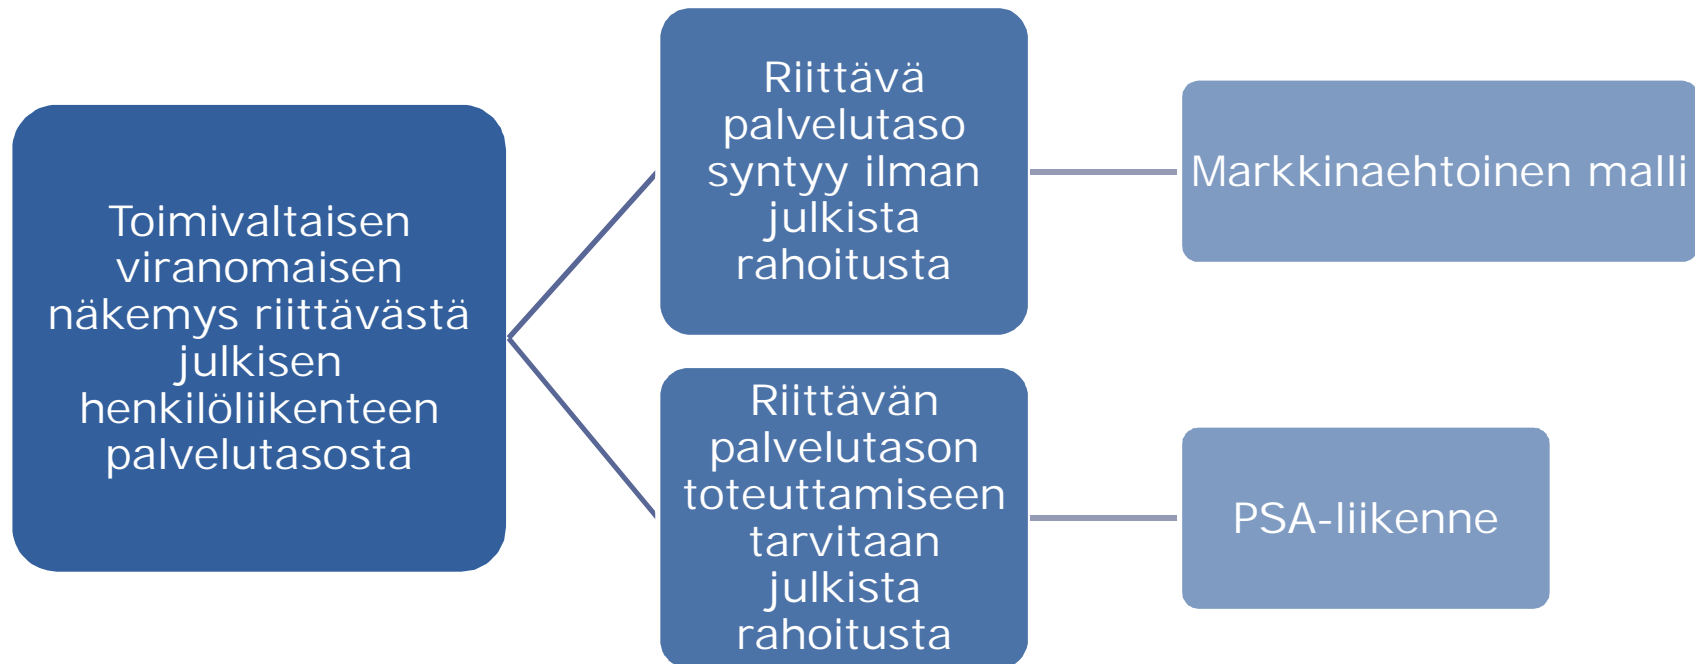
Toimivaltaisen viranomaisen näkemys riittävästä julkisen henkilöliikenteen palvelutasosta

Riittävä palvelutaso syntyy ilman julkista rahoitusta

Markkinaehtoinen malli

Riittävän palvelutason toteuttamiseen tarvitaan julkista rahoitusta

PSA-liikenne